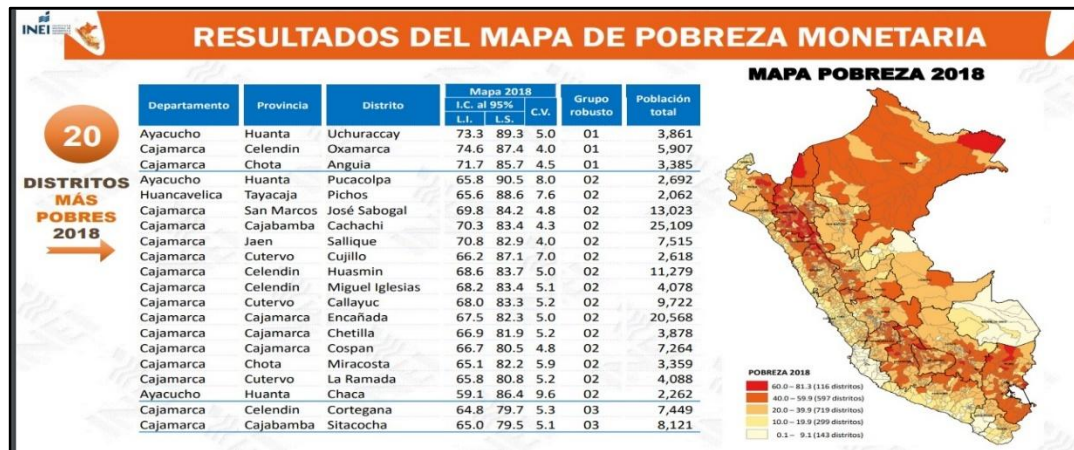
INEI

RESULTADOS DEL MAPA DE POBREZA MONETARIA

20

DISTRITOS MÁS POBRES 2018

| Departamento | Provincia | Distrito | Mapa 2018 I.C. al 95% L.I. | L.S. | C.V. | Grupo robusto | Población total |
|---|---|---|---|---|---|---|---|
| Ayacucho | Huanta | Uchuraccay | 73.3 | 89.3 | 5.0 | 01 | 3,861 |
| Cajamarca | Celendin | Oxamarca | 74.6 | 87.4 | 4.0 | 01 | 5,907 |
| Cajamarca | Chota | Anguia | 71.7 | 85.7 | 4.5 | 01 | 3,385 |
| Ayacucho | Huanta | Pucacolpa | 65.8 | 90.5 | 8.0 | 02 | 2,692 |
| Huancavelica | Tayacaja | Pichos | 65.6 | 88.6 | 7.6 | 02 | 2,062 |
| Cajamarca | San Marcos | José Sabogal | 69.8 | 84.2 | 4.8 | 02 | 13,023 |
| Cajamarca | Cajabamba | Cachachi | 70.3 | 83.4 | 4.3 | 02 | 25,109 |
| Cajamarca | Jaen | Sallique | 70.8 | 82.9 | 4.0 | 02 | 7,515 |
| Cajamarca | Cutervo | Cujillo | 66.2 | 87.1 | 7.0 | 02 | 2,618 |
| Cajamarca | Celendin | Huasmin | 68.6 | 83.7 | 5.0 | 02 | 11,279 |
| Cajamarca | Celendin | Miguel Iglesias | 68.2 | 83.4 | 5.1 | 02 | 4,078 |
| Cajamarca | Cutervo | Callayuc | 68.0 | 83.3 | 5.2 | 02 | 9,722 |
| Cajamarca | Cajamarca | Encañada | 67.5 | 82.3 | 5.0 | 02 | 20,568 |
| Cajamarca | Cajamarca | Chetilla | 66.9 | 81.9 | 5.2 | 02 | 3,878 |
| Cajamarca | Cajamarca | Cospan | 66.7 | 80.5 | 4.8 | 02 | 7,264 |
| Cajamarca | Chota | Miracosta | 65.1 | 82.2 | 5.9 | 02 | 3,359 |
| Cajamarca | Cutervo | La Ramada | 65.8 | 80.8 | 5.2 | 02 | 4,088 |
| Ayacucho | Huanta | Chaca | 59.1 | 86.4 | 9.6 | 02 | 2,262 |
| Cajamarca | Celendin | Cortegana | 64.8 | 79.7 | 5.3 | 03 | 7,449 |
| Cajamarca | Cajabamba | Sitacocha | 65.0 | 79.5 | 5.1 | 03 | 8,121 |

MAPA POBREZA 2018

POBREZA 2018
60.0 – 81.3 (116 distritos)
40.0 – 59.9 (597 distritos)
20.0 – 39.9 (719 distritos)
10.0 – 19.9 (299 distritos)
0.1 – 9.1 (143 distritos)